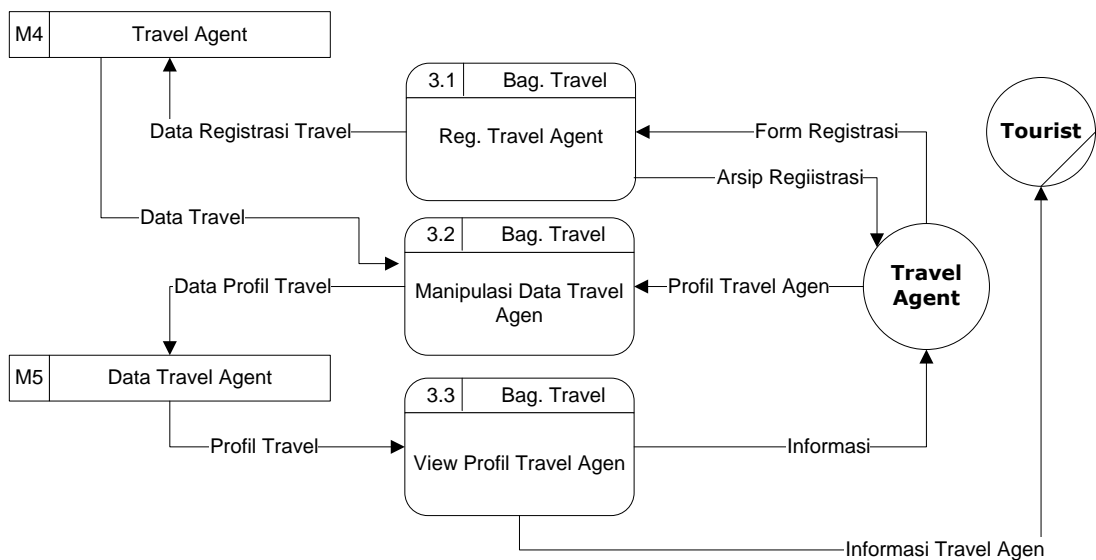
M4
Travel Agent

3.1
Bag. Travel
Reg. Travel Agent

Data Registrasi Travel

Form Registrasi

Tourist

Arsip Regiistrasi

Data Travel

3.2
Bag. Travel
Manipulasi Data Travel Agen

Data Profil Travel

Profil Travel Agen

Travel Agent

M5
Data Travel Agent

3.3
Bag. Travel
View Profil Travel Agen

Profil Travel

Informasi

Informasi Travel Agen